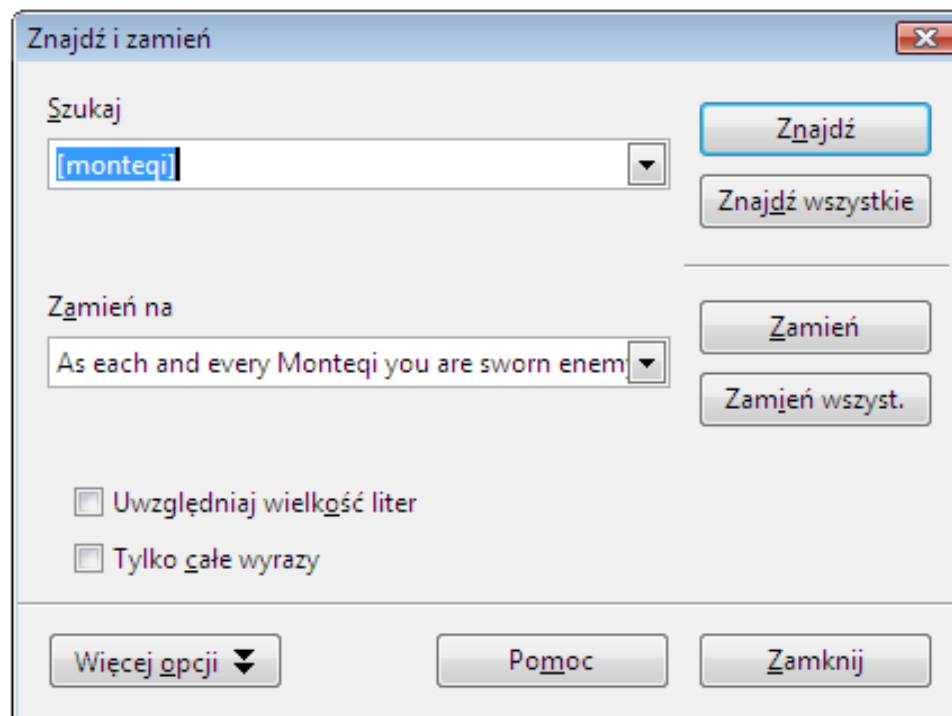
Znajdź i zamień

Szukaj

[monteqi]

Znajdź

Znajdź wszystkie

Zamień na

As each and every Monteqi you are sworn enem

Zamień

Zamień wszyst.

Uwzględniaj wielkość liter

Tylko całe wyrazy

Więcej opcji

Pomoc

Zamknij